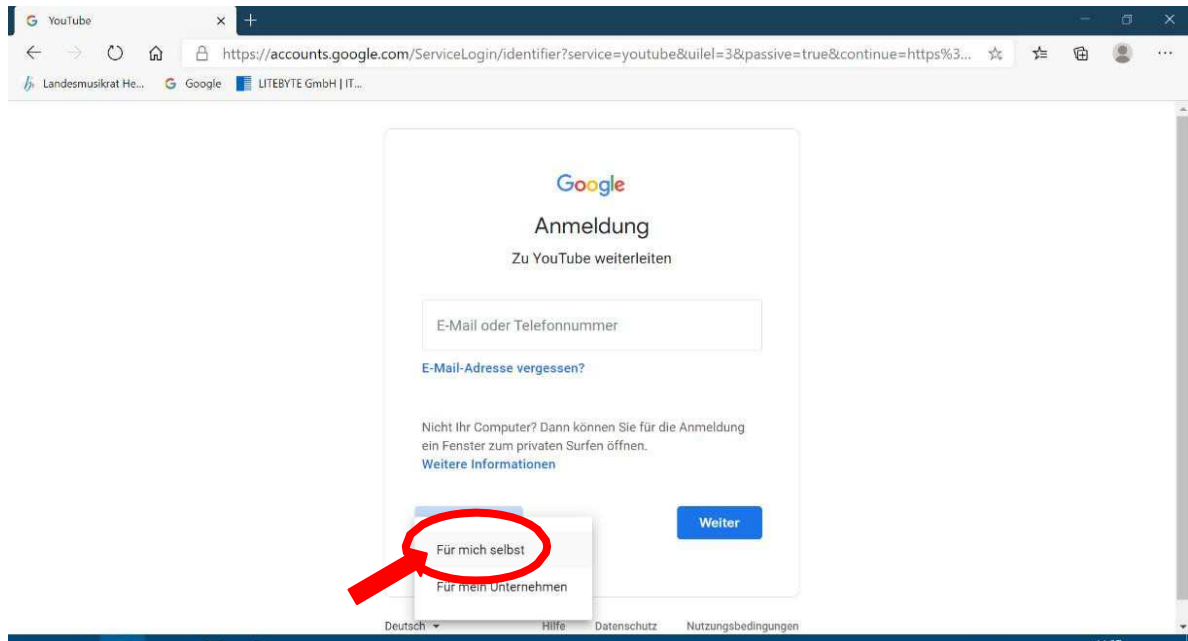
YouTube

https://accounts.google.com/ServiceLogin/identifier?service=youtube&uilel=3&passive=true&continue=https%3...

Landesmusikrat He... Google LITEBYTE GmbH | IT...

Google

Anmeldung

Zu YouTube weiterleiten

E-Mail oder Telefonnummer

E-Mail-Adresse vergessen?

Nicht Ihr Computer? Dann können Sie für die Anmeldung ein Fenster zum privaten Surfen öffnen.
Weitere Informationen

Weiter

Für mich selbst

Für mein Unternehmen

Deutsch

Hilfe Datenschutz Nutzungsbedingungen